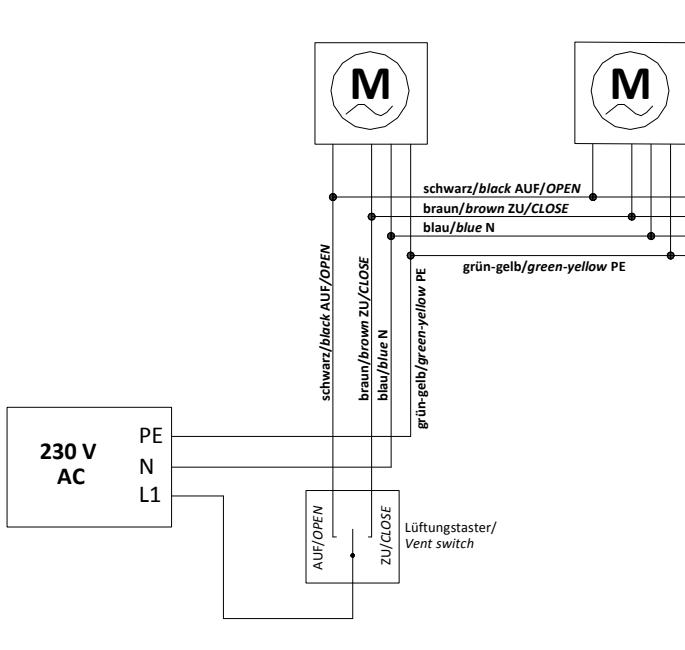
M

M

schwarz/*black* AUF/*OPEN*

braun/*brown* ZU/*CLOSE*

blau/*blue* N

grün-gelb/*green-yellow* PE

schwarz/*black* AUF/*OPEN*

braun/*brown* ZU/*CLOSE*

blau/*blue* N

grün-gelb/*green-yellow* PE

230 V AC

PE

N

L1

AUF/*OPEN*

ZU/*CLOSE*

Lüftungstaster/ *Vent switch*